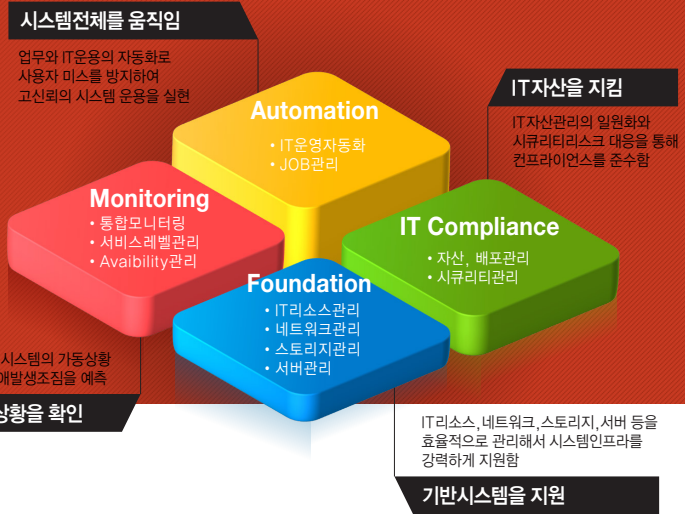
시스템전체를 움직임

업무와 IT운용의 자동화로 사용자 미스를 방지하여 고신뢰의 시스템 운용을 실현

Automation
• IT운영자동화
• JOB관리

IT자산을 지킴

IT자산관리의 일원화와 시큐리티리스크 대응을 통해 컨프라이언스를 준수함

Monitoring
• 통합모니터링
• 서비스레벨관리
• Avaibility관리

IT Compliance
• 자산, 배포관리
• 시큐리티관리

Foundation
• IT리소스관리
• 네트워크관리
• 스토리지관리
• 서버관리

시스템의 가동상황 애발생조짐을 예측

상황을 확인

IT리소스, 네트워크, 스토리지, 서버 등을 효율적으로 관리해서 시스템인프라를 강력하게 지원함

기반시스템을 지원